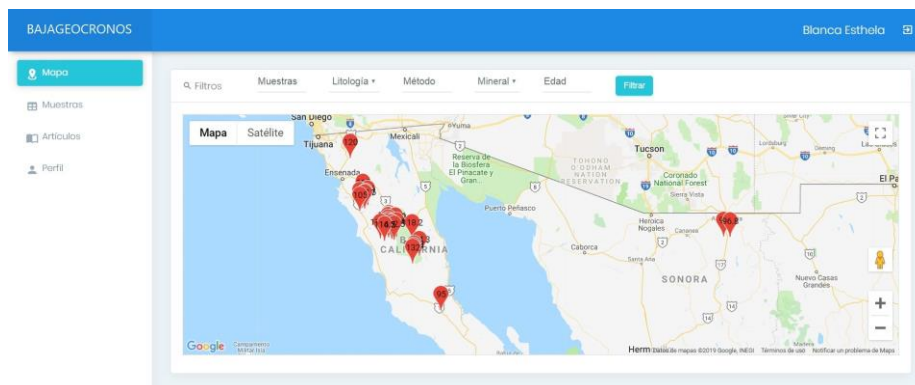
BAJAGEOCRONOS

Blanca Esthela

Mapa
Muestras
Artículos
Perfil

Filtros Muestras Litología ▾ Método Mineral ▾ Edad Filtrar

Mapa Satélite

San Diego
Yuma
Mexicali
Tijuana
Ensenada
Reserva de la Biosfera El Pinacate y Gran...
Tucson
TOHONO O'ODHAM NATION RESERVATION
Coronado National Forest
Sierra Vista
Lordsburg
Deming
El Pa
Puerto Peñasco
Heroica Nogales
Cananea
Caborca
Santa Ana
SONORA
BAJA CALIFORNIA
Nuevo Casas Grandes

120
103
118
132
93
90

Google
Herm Datos de mapas ©2019 Google, INEGI Términos de uso Notificar un problema de Maps